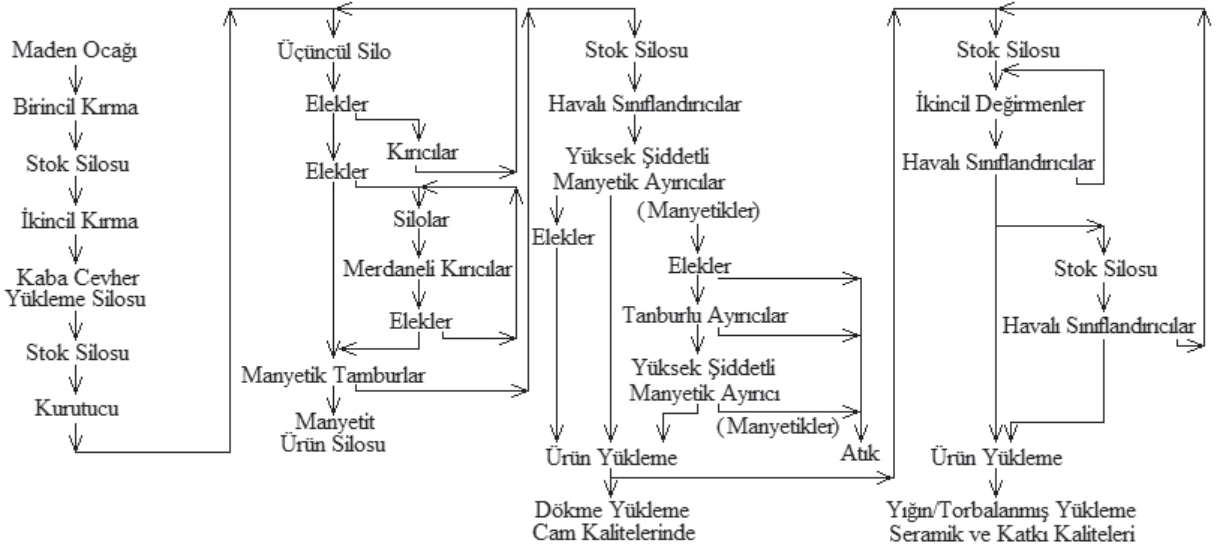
Maden Ocağı
Birincil Kırma
Stok Silosu
İkincil Kırma
Kaba Cevher Yükleme Silosu
Stok Silosu
Kurutucu

Üçüncül Silo
Elekler
Kırıcılar
Elekler
Silolar
Merdaneli Kırıcılar
Elekler
Manyetik Tamburlar
Manyetit Ürün Silosu

Stok Silosu
Havalı Sınıflandırıcılar
Yüksek Şiddetli Manyetik Ayırıcılar
(Manyetikler)
Elekler
Elekler
Tanburlu Ayırıcılar
Yüksek Şiddetli Manyetik Ayırıcı
(Manyetikler)
Ürün Yükleme
Atık
Dökme Yükleme Cam Kalitelerinde

Stok Silosu
İkincil Değirmenler
Havalı Sınıflandırıcılar
Stok Silosu
Havalı Sınıflandırıcılar
Ürün Yükleme
Yığın/Torbalanmış Yükleme Seramik ve Katkı Kaliteleri